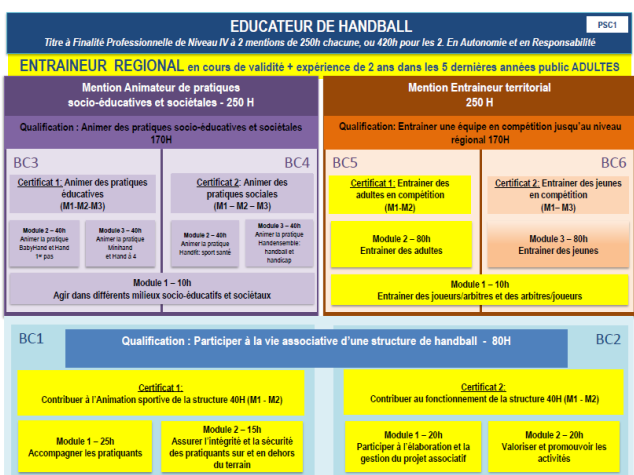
EDUCATEUR DE HANDBALL

PSC1

Titre à Finalité Professionnelle de Niveau IV à 2 mentions de 250h chacune, ou 420h pour les 2. En Autonomie et en Responsabilité

ENTRAINEUR REGIONAL en cours de validité + expérience de 2 ans dans les 5 dernières années public ADULTES

Mention Animateur de pratiques socio-éducatives et sociétales - 250 H

Qualification : Animer des pratiques socio-éducatives et sociétales 170H

BC3

BC4

Certificat 1: Animer des pratiques éducatives (M1-M2-M3)

Certificat 2: Animer des pratiques sociales (M1 – M2 – M3)

Module 2 – 40h Animer la pratique BabyHand et Hand 1er pas

Module 3 – 40h Animer la pratique Minihand et Hand à 4

Module 2 – 40h Animer la pratique Handfit, sport santé

Module 3 – 40h Animer la pratique Handensemble: handball et handicap

Module 1 – 10h
Agir dans différents milieux socio-éducatifs et sociétaux

Mention Entraineur territorial 250 H

Qualification: Entrainer une équipe en compétition jusqu'au niveau régional 170H

BC5

BC6

Certificat 1: Entrainer des adultes en compétition (M1-M2)

Certificat 2: Entrainer des jeunes en compétition (M1– M3)

Module 2 – 80h
Entrainer des adultes

Module 3 – 80h
Entrainer des jeunes

Module 1 – 10h
Entrainer des joueurs/arbitres et des arbitres/joueurs

BC1

Qualification : Participer à la vie associative d'une structure de handball - 80H

BC2

Certificat 1:
Contribuer à l'Animation sportive de la structure 40H (M1 - M2)

Certificat 2:
Contribuer au fonctionnement de la structure 40H (M1 - M2)

Module 1 – 25h
Accompagner les pratiquants

Module 2 – 15h
Assurer l'intégrité et la sécurité des pratiquants sur et en dehors du terrain

Module 1 – 20h
Participer à l'élaboration et la gestion du projet associatif

Module 2 – 20h
Valoriser et promouvoir les activités